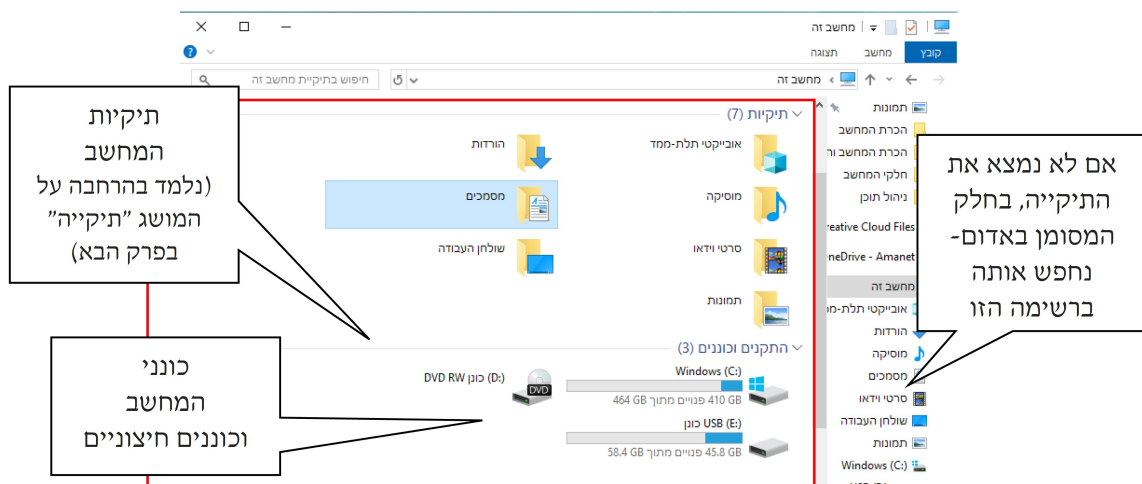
מחשב זה
קובץ
מחשב
תצוגה
מחשב זה
חיפוש בתיקיית מחשב זה
תיקיות (7)
אובייקטי תלת-ממד
הורדות
מוסיקה
מסמכים
סרטי וידאו
שולחן העבודה
תמונות
התקנים וכוננים (3)
Windows (C:)
410 GB פנויים מתוך 464 GB
כונן DVD RW (D:)
כונן USB (E:)
45.8 GB פנויים מתוך 58.4 GB
תמונות
הכרת המחשב
הכרת המחשב ור
חלקי המחשב
ניהול תוכן
Creative Cloud Files
OneDrive - Amanet
מחשב זה
אובייקטי תלת-מ
הורדות
מוסיקה
מסמכים
סרטי וידאו
שולחן העבודה
תמונות
Windows (C:)

תיקיות המחשב (נלמד בהרחבה על המושג "תיקייה" בפרק הבא)

כונני המחשב וכוננים חיצוניים

אם לא נמצא את התיקייה, בחלק המסומן באדום- נחפש אותה ברשימה הזו